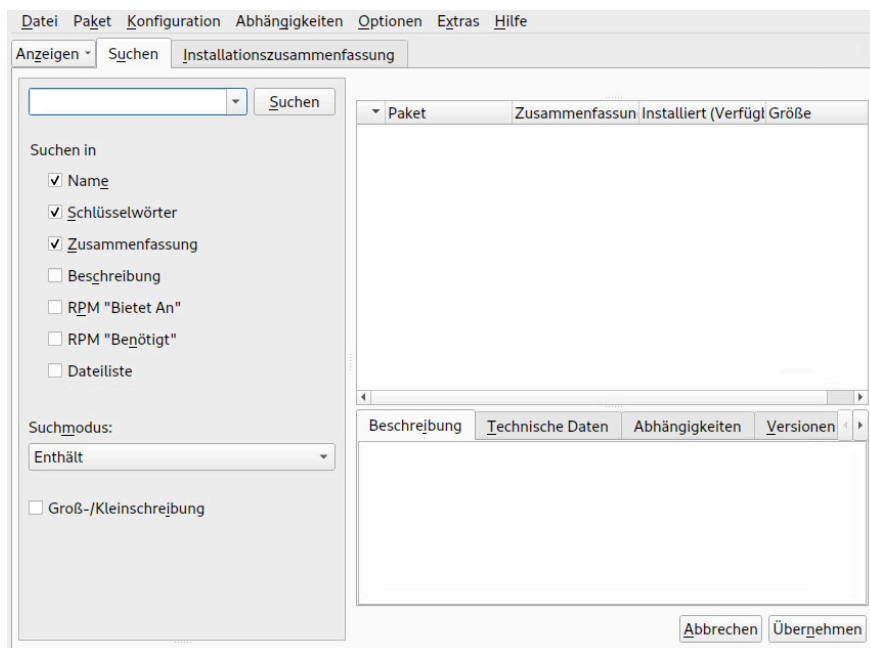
Datei Paket Konfiguration Abhängigkeiten Optionen Extras Hilfe

Anzeigen Suchen Installationszusammenfassung

Suchen

Suchen in

✓ Name

✓ Schlüsselwörter

✓ Zusammenfassung

Beschreibung

RPM "Bietet An"

RPM "Benötigt"

Dateiliste

Suchmodus:

Enthält

Groß-/Kleinschreibung

| Paket | Zusammenfassun | Installiert (Verfügl | Größe |
|---|---|---|---|

Beschreibung Technische Daten Abhängigkeiten Versionen

Abbrechen Übernehmen